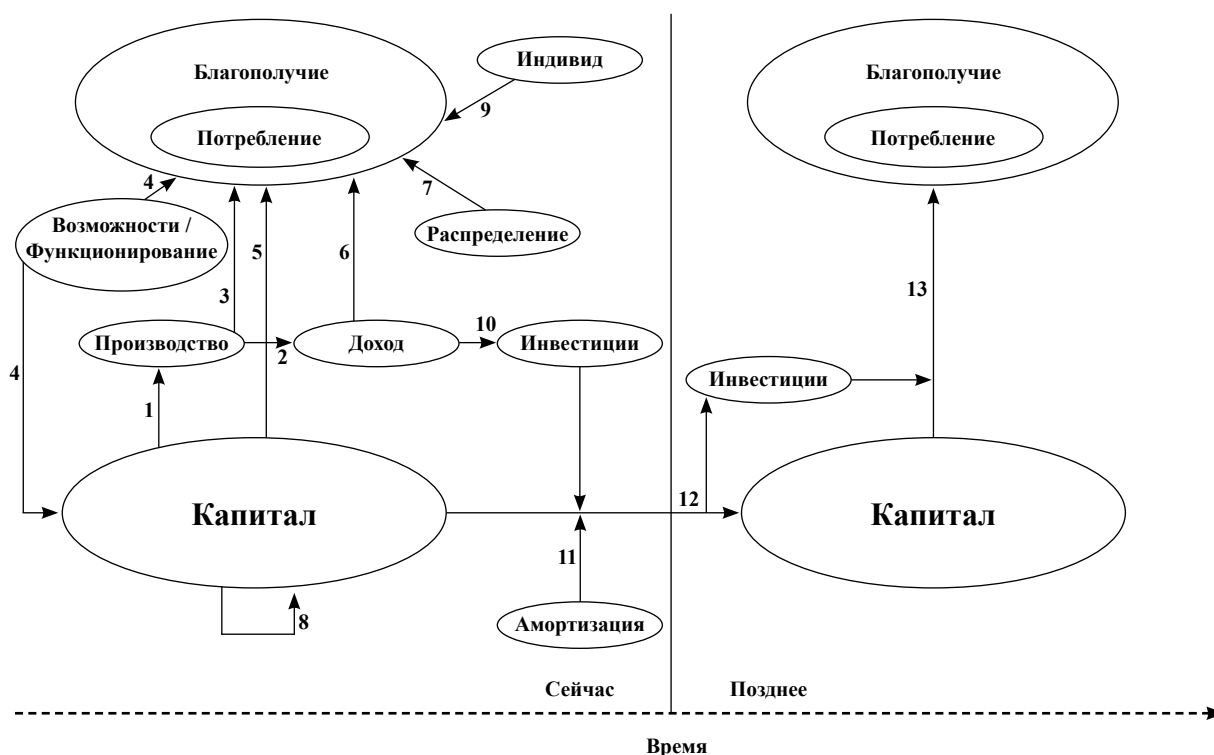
Благополучие

Потребление

Индивид

9

4

7

Распределение

Возможности / Функционирование

5

6

3

4

Производство

2

Доход

10

Инвестиции

1

Капитал

8

11

Амортизация

12

Благополучие

Потребление

13

Инвестиции

Капитал

Сейчас

Позднее

Время